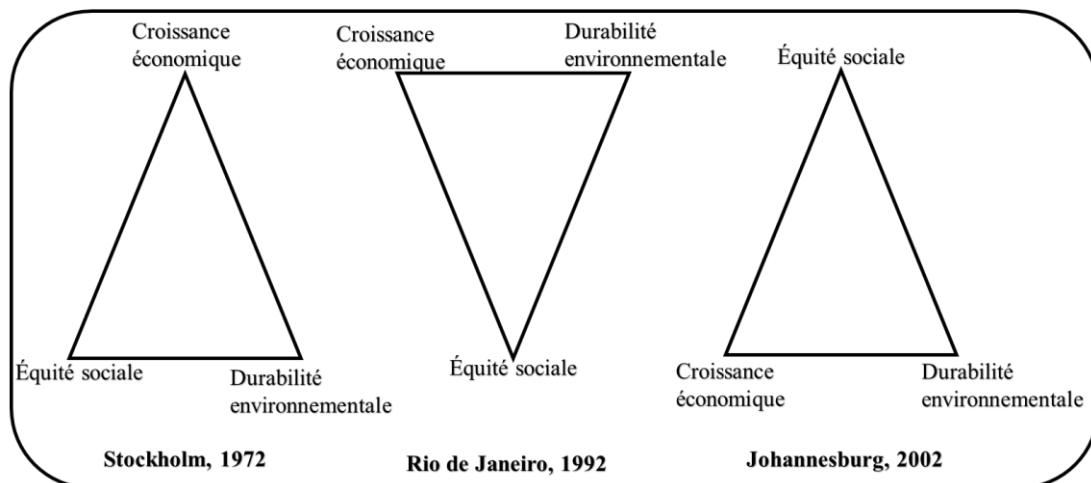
Croissance économique

Équité sociale

Durabilité environnementale

Stockholm, 1972

Croissance économique

Durabilité environnementale

Équité sociale

Rio de Janeiro, 1992

Équité sociale

Croissance économique

Durabilité environnementale

Johannesburg, 2002